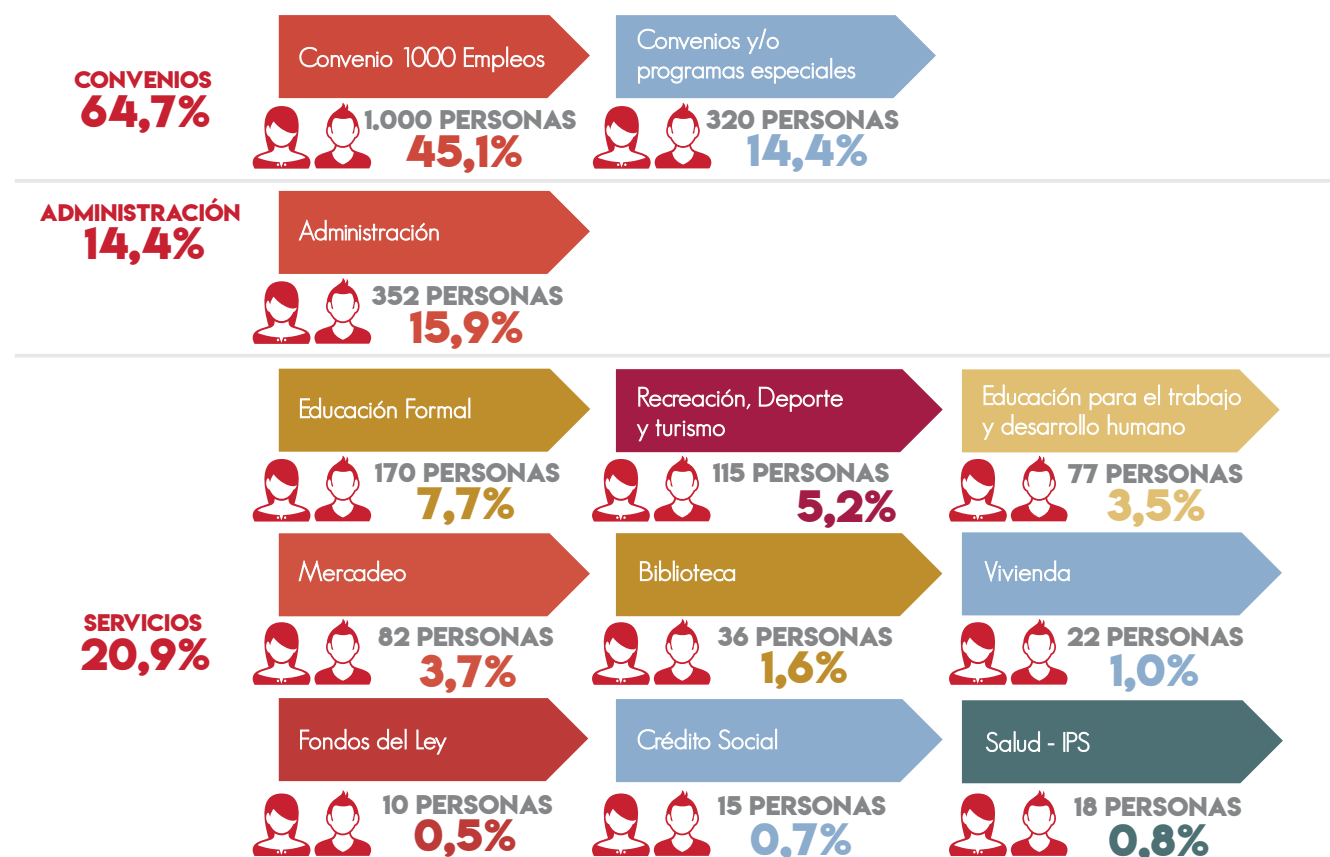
CONVENIOS
64,7%

Convenio 1000 Empleos
1.000 PERSONAS
45,1%

Convenios y/o programas especiales
320 PERSONAS
14,4%

ADMINISTRACIÓN
14,4%

Administración
352 PERSONAS
15,9%

SERVICIOS
20,9%

Educación Formal
170 PERSONAS
7,7%

Recreación, Deporte y turismo
115 PERSONAS
5,2%

Educación para el trabajo y desarrollo humano
77 PERSONAS
3,5%

Mercadeo
82 PERSONAS
3,7%

Biblioteca
36 PERSONAS
1,6%

Vivienda
22 PERSONAS
1,0%

Fondos del Ley
10 PERSONAS
0,5%

Crédito Social
15 PERSONAS
0,7%

Salud - IPS
18 PERSONAS
0,8%